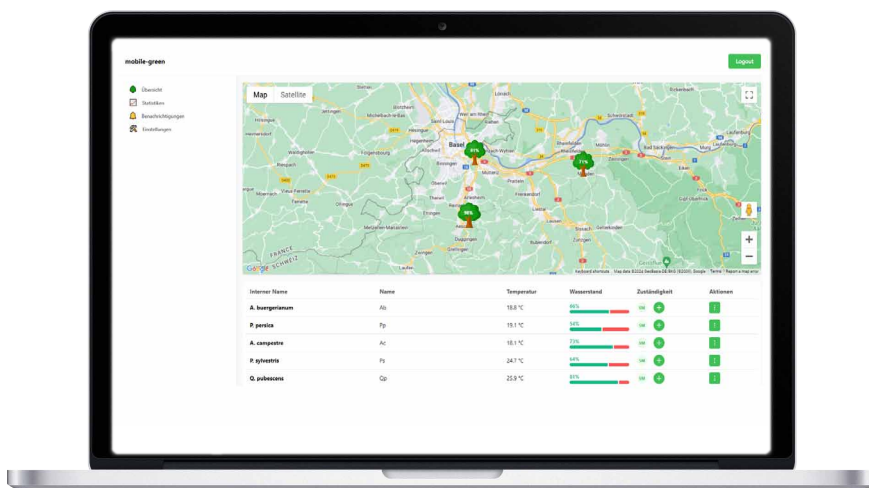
mobile-green

Logout

Übersicht
Statistiken
Benachrichtigungen
Einstellungen

Map Satellite

Basel

81%

77%

98%

Lörrach
Weil am Rhein
Rheinfelden
Muttenz
Pratteln
Liestal
Arlesheim
Dornach
Zwingen
Laufen
Aesch
Reinach
Allschwil
Binningen
Oberwil
Therwil
Ettingen
Hegenheim
Saint-Louis
Hésingue
Blotzheim
Hagenthal
Leymen
Rodersdorf
Metzerlen-Mariastein
Schopfheim
Bad Säckingen
Laufenburg
Möhlin
Zeiningen
Frick
Sissach
Gelterkinden
Bubendorf
Ziefen
Zunzgen
FRANCE
SCHWEIZ

Google
Keyboard shortcuts Map data ©2022 GeoBasis-DE/BKG (©2009), Google Terms Report a map error

| Interner Name | Name | Temperatur | Wasserstand | Zuständigkeit | Aktionen |
|---|---|---|---|---|---|
| A. buergerianum | Ab | 19.8 °C | 46% | SM | |
| P. persica | Pp | 19.1 °C | 54% | SM | |
| A. campestre | Ac | 18.1 °C | 73% | SM | |
| P. sylvestris | Ps | 24.7 °C | 64% | SM | |
| Q. pubescens | Qp | 25.9 °C | 81% | SM | |